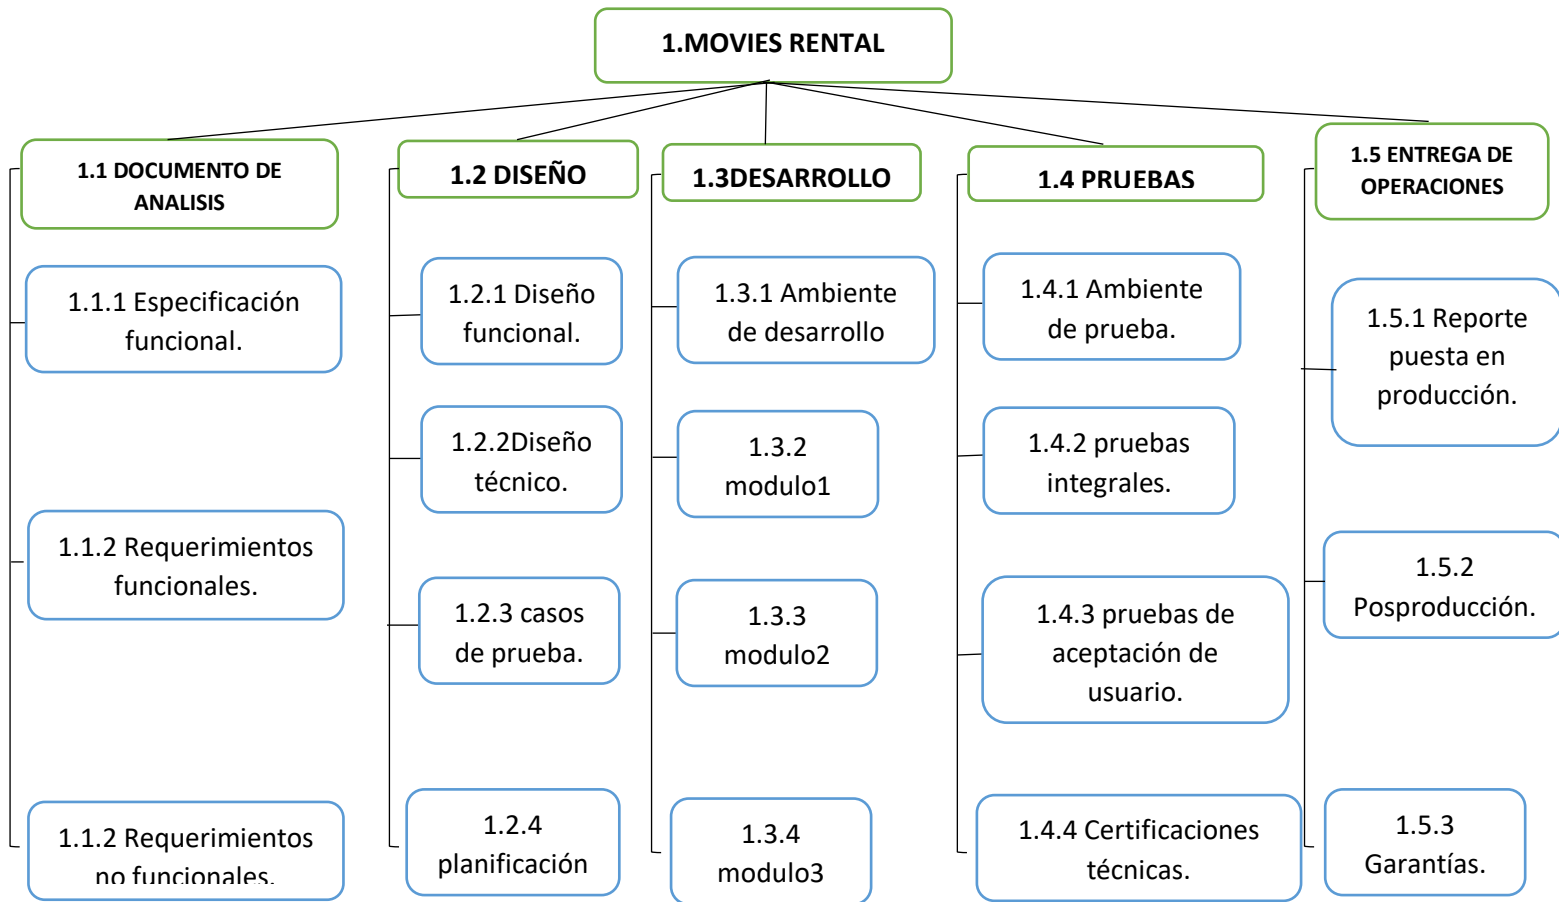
1.MOVIES RENTAL

1.1 DOCUMENTO DE ANALISIS

1.1.1 Especificación funcional.

1.1.2 Requerimientos funcionales.

1.1.2 Requerimientos no funcionales.

1.2 DISEÑO

1.2.1 Diseño funcional.

1.2.2Diseño técnico.

1.2.3 casos de prueba.

1.2.4 planificación

1.3DESARROLLO

1.3.1 Ambiente de desarrollo

1.3.2 modulo1

1.3.3 modulo2

1.3.4 modulo3

1.4 PRUEBAS

1.4.1 Ambiente de prueba.

1.4.2 pruebas integrales.

1.4.3 pruebas de aceptación de usuario.

1.4.4 Certificaciones técnicas.

1.5 ENTREGA DE OPERACIONES

1.5.1 Reporte puesta en producción.

1.5.2 Posproducción.

1.5.3 Garantías.